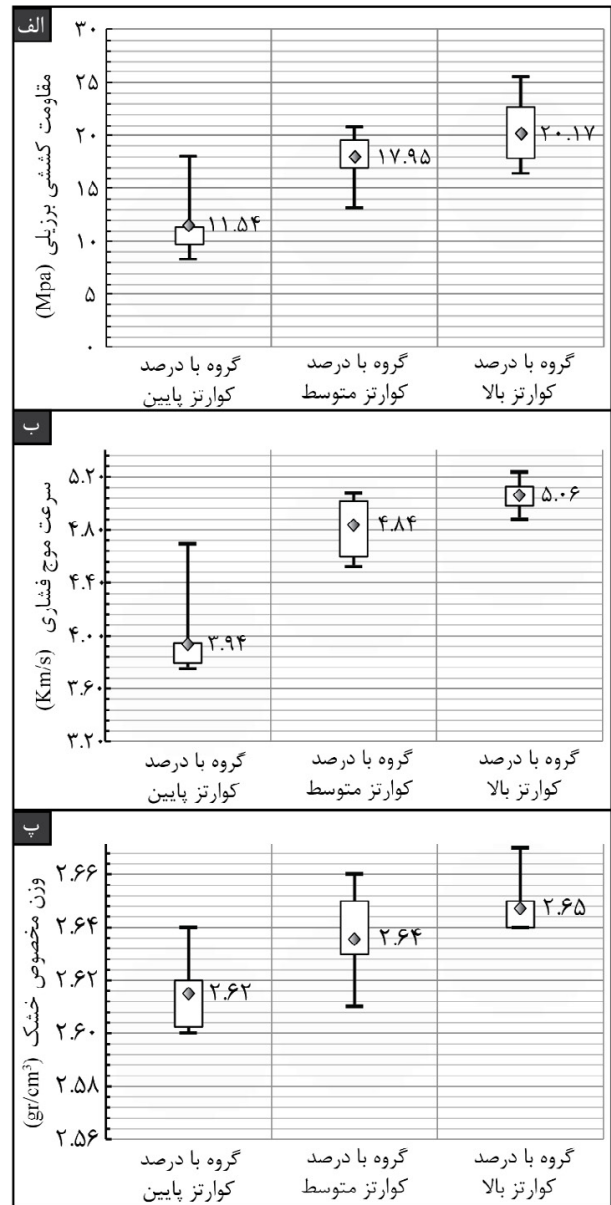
الف
مقاومت کششی برزیلی (Mpa)
۳۰
۲۵
۲۰
۱۵
۱۰
۵
۰
۱۱.۵۴
۱۷.۹۵
۲۰.۱۷
گروه با درصد کوارتز پایین
گروه با درصد کوارتز متوسط
گروه با درصد کوارتز بالا

ب
سرعت موج فشاری (Km/s)
۵.۲۰
۴.۸۰
۴.۴۰
۴.۰۰
۳.۶۰
۳.۲۰
۳.۹۴
۴.۸۴
۵.۰۶
گروه با درصد کوارتز پایین
گروه با درصد کوارتز متوسط
گروه با درصد کوارتز بالا

پ
وزن مخصوص خشک ($gr/cm^3$)
۲.۶۶
۲.۶۴
۲.۶۲
۲.۶۰
۲.۵۸
۲.۵۶
۲.۶۲
۲.۶۴
۲.۶۵
گروه با درصد کوارتز پایین
گروه با درصد کوارتز متوسط
گروه با درصد کوارتز بالا